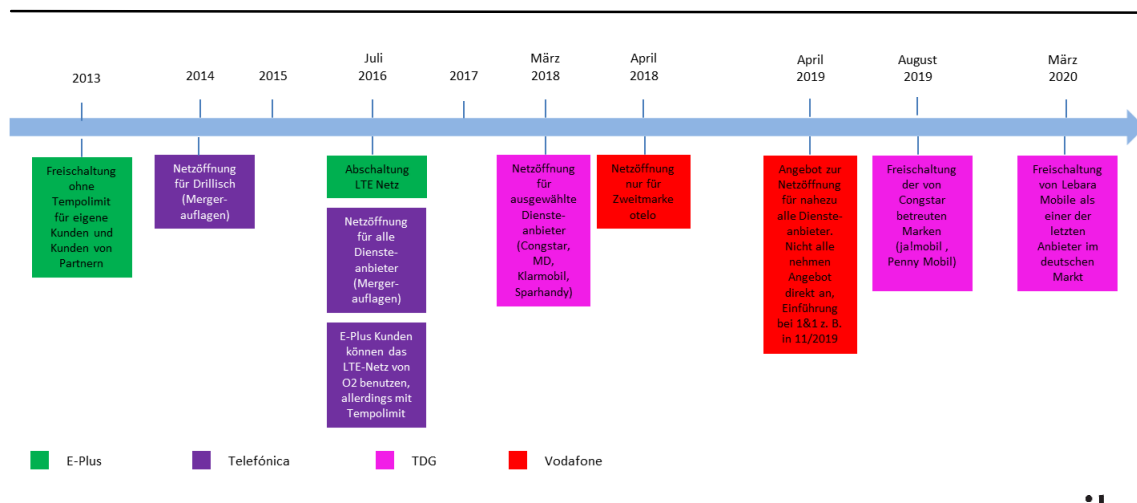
2013

2014

2015

Juli 2016

2017

März 2018

April 2018

April 2019

August 2019

März 2020

Freischaltung ohne Tempolimit für eigene Kunden und Kunden von Partnern

Netzöffnung für Drillisch (Merger-auflagen)

Abschaltung LTE Netz

Netzöffnung für alle Diensteanbieter (Merger-auflagen)

E-Plus Kunden können das LTE-Netz von O2 benutzen, allerdings mit Tempolimit

Netzöffnung für ausgewählte Diensteanbieter (Congstar, MD, Klarmobil, Sparhandy)

Netzöffnung nur für Zweitmarke otelo

Angebot zur Netzöffnung für nahezu alle Diensteanbieter. Nicht alle nehmen Angebot direkt an, Einführung bei 1&1 z. B. in 11/2019

Freischaltung der von Congstar betreuten Marken (ja!mobil , Penny Mobil)

Freischaltung von Lebara Mobile als einer der letzten Anbieter im deutschen Markt

E-Plus

Telefónica

TDG

Vodafone